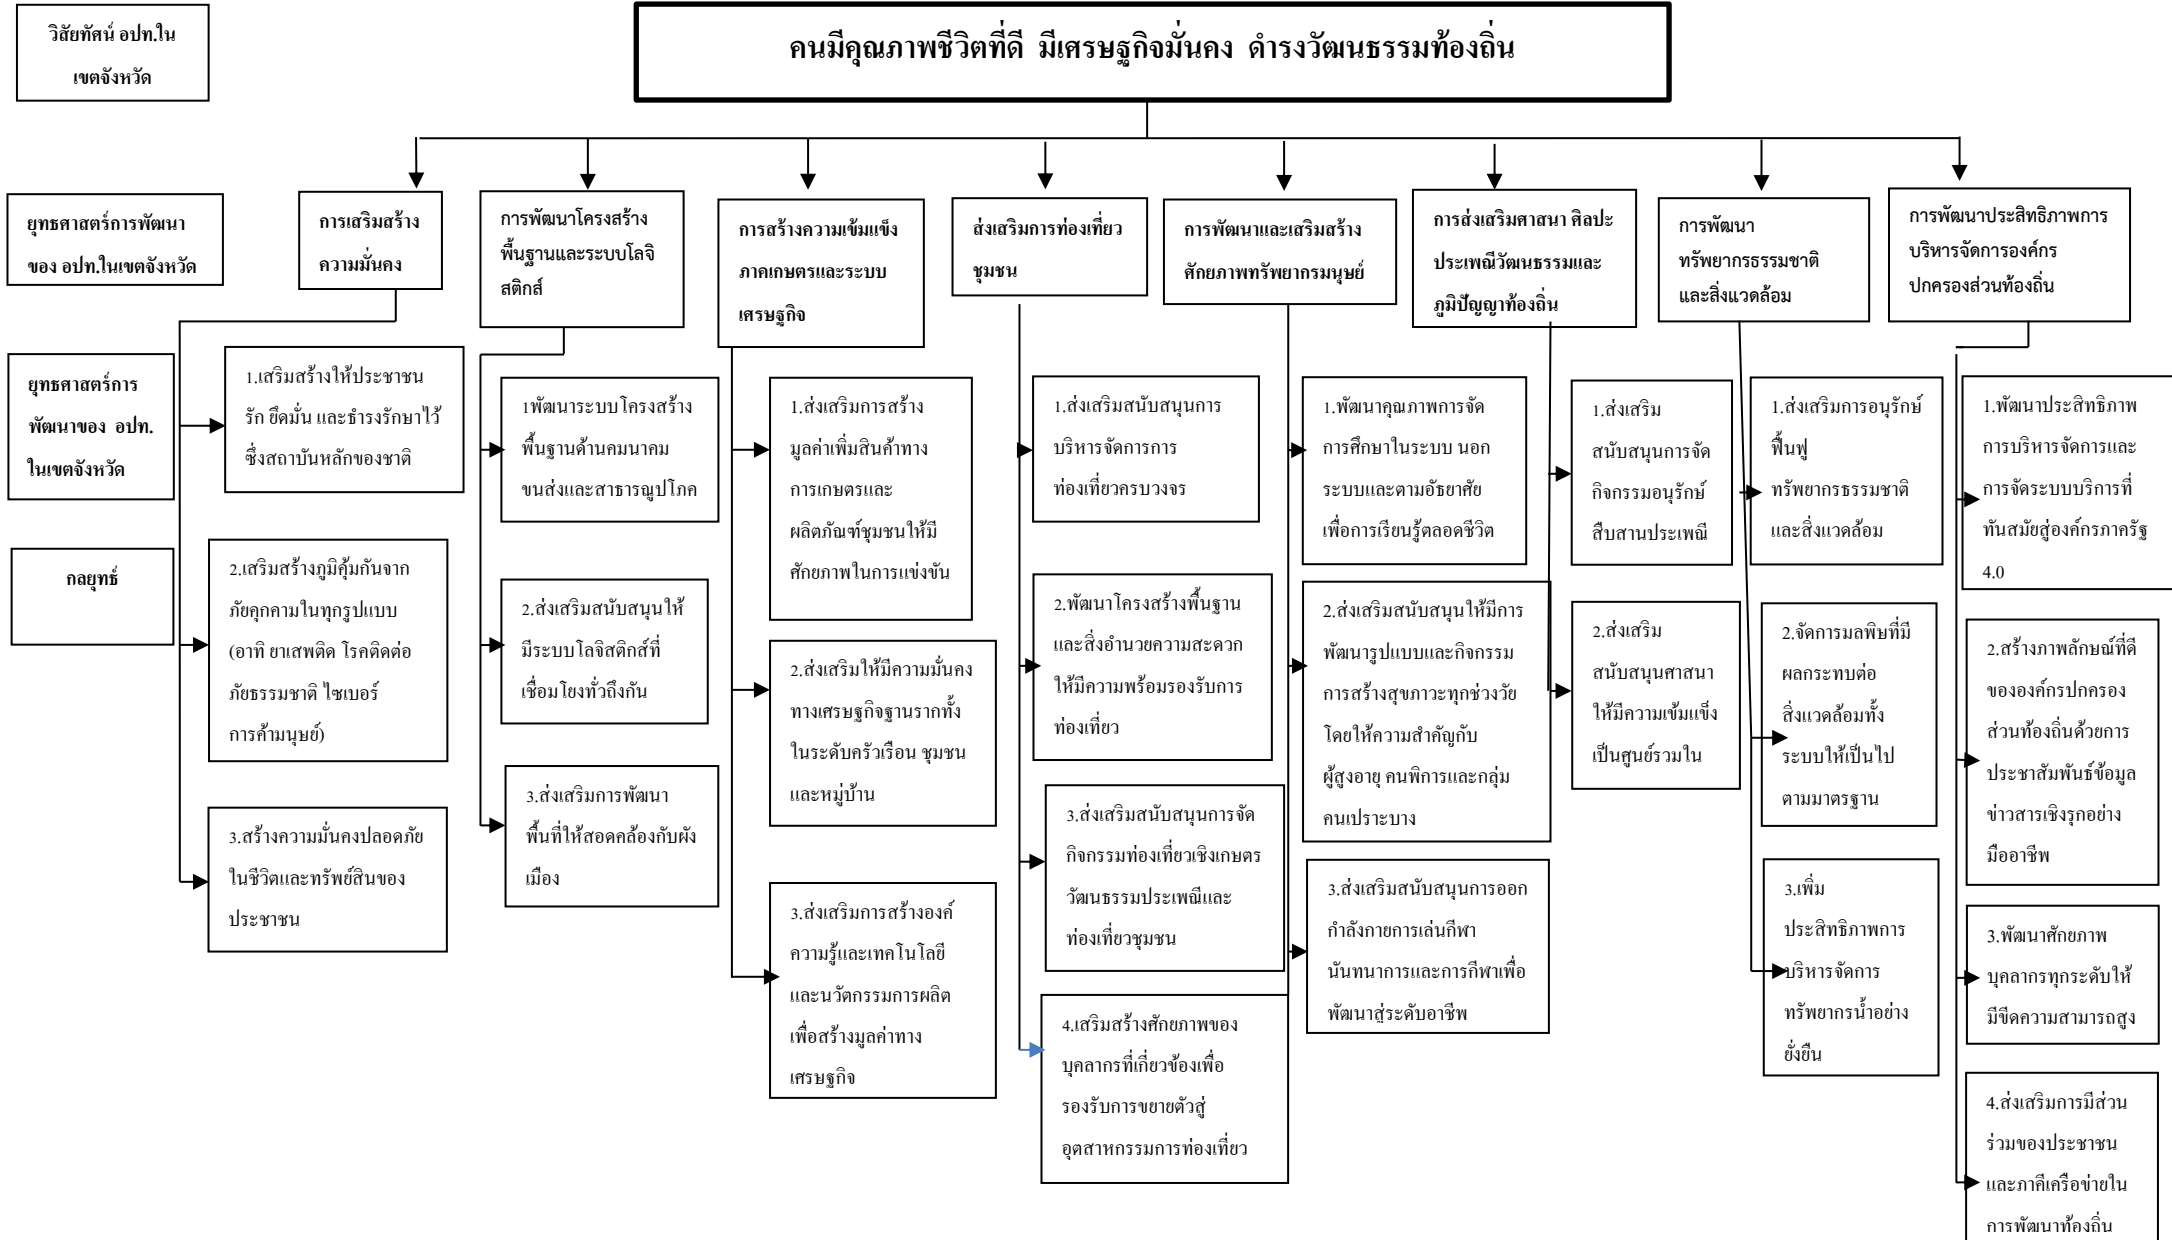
วิสัยทัศน์ อปท.ในเขตจังหวัด

คนมีคุณภาพชีวิตที่ดี มีเศรษฐกิจมั่นคง ดำรงวัฒนธรรมท้องถิ่น

ยุทธศาสตร์การพัฒนาของ อปท.ในเขตจังหวัด

การเสริมสร้างความมั่นคง

การพัฒนาโครงสร้างพื้นฐานและระบบโลจิสติกส์

การสร้างความเข้มแข็งภาคเกษตรและระบบเศรษฐกิจ

ส่งเสริมการท่องเที่ยวชุมชน

การพัฒนาและเสริมสร้างศักยภาพทรัพยากรมนุษย์

การส่งเสริมศาสนา ศิลปะ ประเพณีวัฒนธรรมและภูมิปัญญาท้องถิ่น

การพัฒนาทรัพยากรธรรมชาติและสิ่งแวดล้อม

การพัฒนาประสิทธิภาพการบริหารจัดการองค์กรปกครองส่วนท้องถิ่น

ยุทธศาสตร์การพัฒนาของ อปท.ในเขตจังหวัด

กลยุทธ์

1.เสริมสร้างให้ประชาชนรัก ยึดมั่น และธำรงรักษาไว้ซึ่งสถาบันหลักของชาติ

2.เสริมสร้างภูมิคุ้มกันจากภัยคุกคามในทุกรูปแบบ (อาทิ ยาเสพติด โรคติดต่อ ภัยธรรมชาติ ไซเบอร์ การค้ามนุษย์)

3.สร้างความมั่นคงปลอดภัยในชีวิตและทรัพย์สินของประชาชน

1พัฒนาระบบโครงสร้างพื้นฐานด้านคมนาคม ขนส่งและสาธารณูปโภค

2.ส่งเสริมสนับสนุนให้มีระบบโลจิสติกส์ที่เชื่อมโยงทั่วถึงกัน

3.ส่งเสริมการพัฒนาพื้นที่ให้สอดคล้องกับผังเมือง

1.ส่งเสริมการสร้างมูลค่าเพิ่มสินค้าทางการเกษตรและผลิตภัณฑ์ชุมชนให้มีศักยภาพในการแข่งขัน

2.ส่งเสริมให้มีความมั่นคงทางเศรษฐกิจฐานรากทั้งในระดับครัวเรือน ชุมชน และหมู่บ้าน

3.ส่งเสริมการสร้างองค์ความรู้และเทคโนโลยีและนวัตกรรมการผลิตเพื่อสร้างมูลค่าทางเศรษฐกิจ

1.ส่งเสริมสนับสนุนการบริหารจัดการการท่องเที่ยวครบวงจร

2.พัฒนาโครงสร้างพื้นฐานและสิ่งอำนวยความสะดวกให้มีความพร้อมรองรับการท่องเที่ยว

3.ส่งเสริมสนับสนุนการจัดกิจกรรมท่องเที่ยวเชิงเกษตร วัฒนธรรมประเพณีและท่องเที่ยวชุมชน

4.เสริมสร้างศักยภาพของบุคลากรที่เกี่ยวข้องเพื่อรองรับการขยายตัวสู่อุตสาหกรรมการท่องเที่ยว

1.พัฒนาคุณภาพการจัดการศึกษาในระบบ นอกระบบและตามอัธยาศัยเพื่อการเรียนรู้ตลอดชีวิต

2.ส่งเสริมสนับสนุนให้มีการพัฒนารูปแบบและกิจกรรมการสร้างสุขภาวะทุกช่วงวัย โดยให้ความสำคัญกับผู้สูงอายุ คนพิการและกลุ่มคนเปราะบาง

3.ส่งเสริมสนับสนุนการออกกำลังกายการเล่นกีฬา นันทนาการและการกีฬาเพื่อพัฒนาสู่ระดับอาชีพ

1.ส่งเสริมสนับสนุนการจัดกิจกรรมอนุรักษ์สืบสานประเพณี

2.ส่งเสริมสนับสนุนศาสนาให้มีความเข้มแข็งเป็นศูนย์รวมใน

1.ส่งเสริมการอนุรักษ์ ฟื้นฟู ทรัพยากรธรรมชาติและสิ่งแวดล้อม

2.จัดการมลพิษที่มีผลกระทบต่อสิ่งแวดล้อมทั้งระบบให้เป็นไปตามมาตรฐาน

3.เพิ่มประสิทธิภาพการบริหารจัดการทรัพยากรน้ำอย่างยั่งยืน

1.พัฒนาประสิทธิภาพการบริหารจัดการและการจัดระบบบริการที่ทันสมัยสู่องค์กรภาครัฐ 4.0

2.สร้างภาพลักษณ์ที่ดีขององค์กรปกครองส่วนท้องถิ่นด้วยการประชาสัมพันธ์ข้อมูลข่าวสารเชิงรุกอย่างมืออาชีพ

3.พัฒนาศักยภาพบุคลากรทุกระดับให้มีขีดความสามารถสูง

4.ส่งเสริมการมีส่วนร่วมของประชาชนและภาคีเครือข่ายในการพัฒนาท้องถิ่น